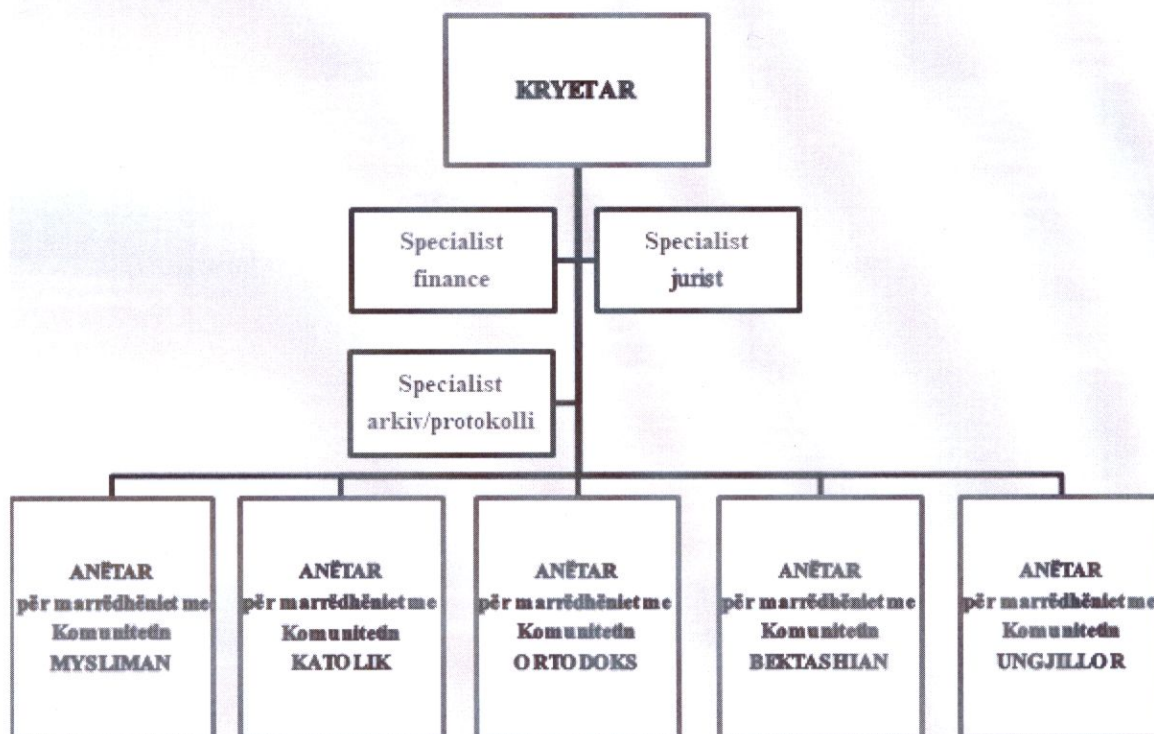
KRYETAR

Specialist finance

Specialist jurist

Specialist arkiv/protokolli

ANËTAR për marrëdhëniet me Komunitetin MYSLIMAN

ANËTAR për marrëdhëniet me Komunitetin KATOLIK

ANËTAR për marrëdhëniet me Komunitetin ORTODOKS

ANËTAR për marrëdhëniet me Komunitetin BEKTASHIAN

ANËTAR për marrëdhëniet me Komunitetin UNGJILLOR